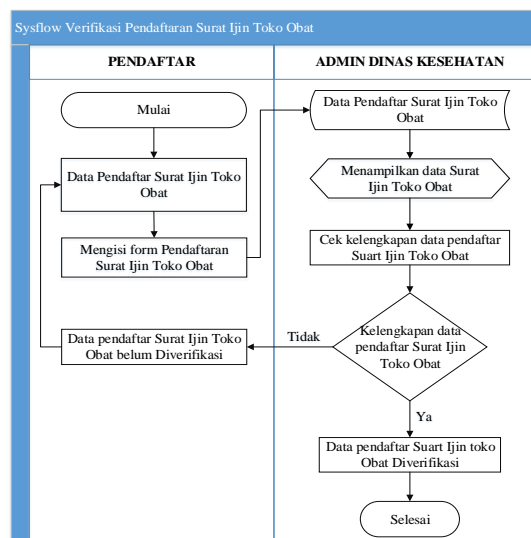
Sysflow Verifikasi Pendaftaran Surat Ijin Toko Obat

PENDAFTAR

ADMIN DINAS KESEHATAN

Mulai

Data Pendaftar Surat Ijin Toko Obat

Mengisi form Pendaftaran Surat Ijin Toko Obat

Data pendaftar Surat Ijin Toko Obat belum Diverifikasi

Data Pendaftar Surat Ijin Toko Obat

Menampilkan data Surat Ijin Toko Obat

Cek kelengkapan data pendaftar Suart Ijin Toko Obat

Kelengkapan data pendaftar Surat Ijin Toko Obat

Tidak

Ya

Data pendaftar Suart Ijin toko Obat Diverifikasi

Selesai